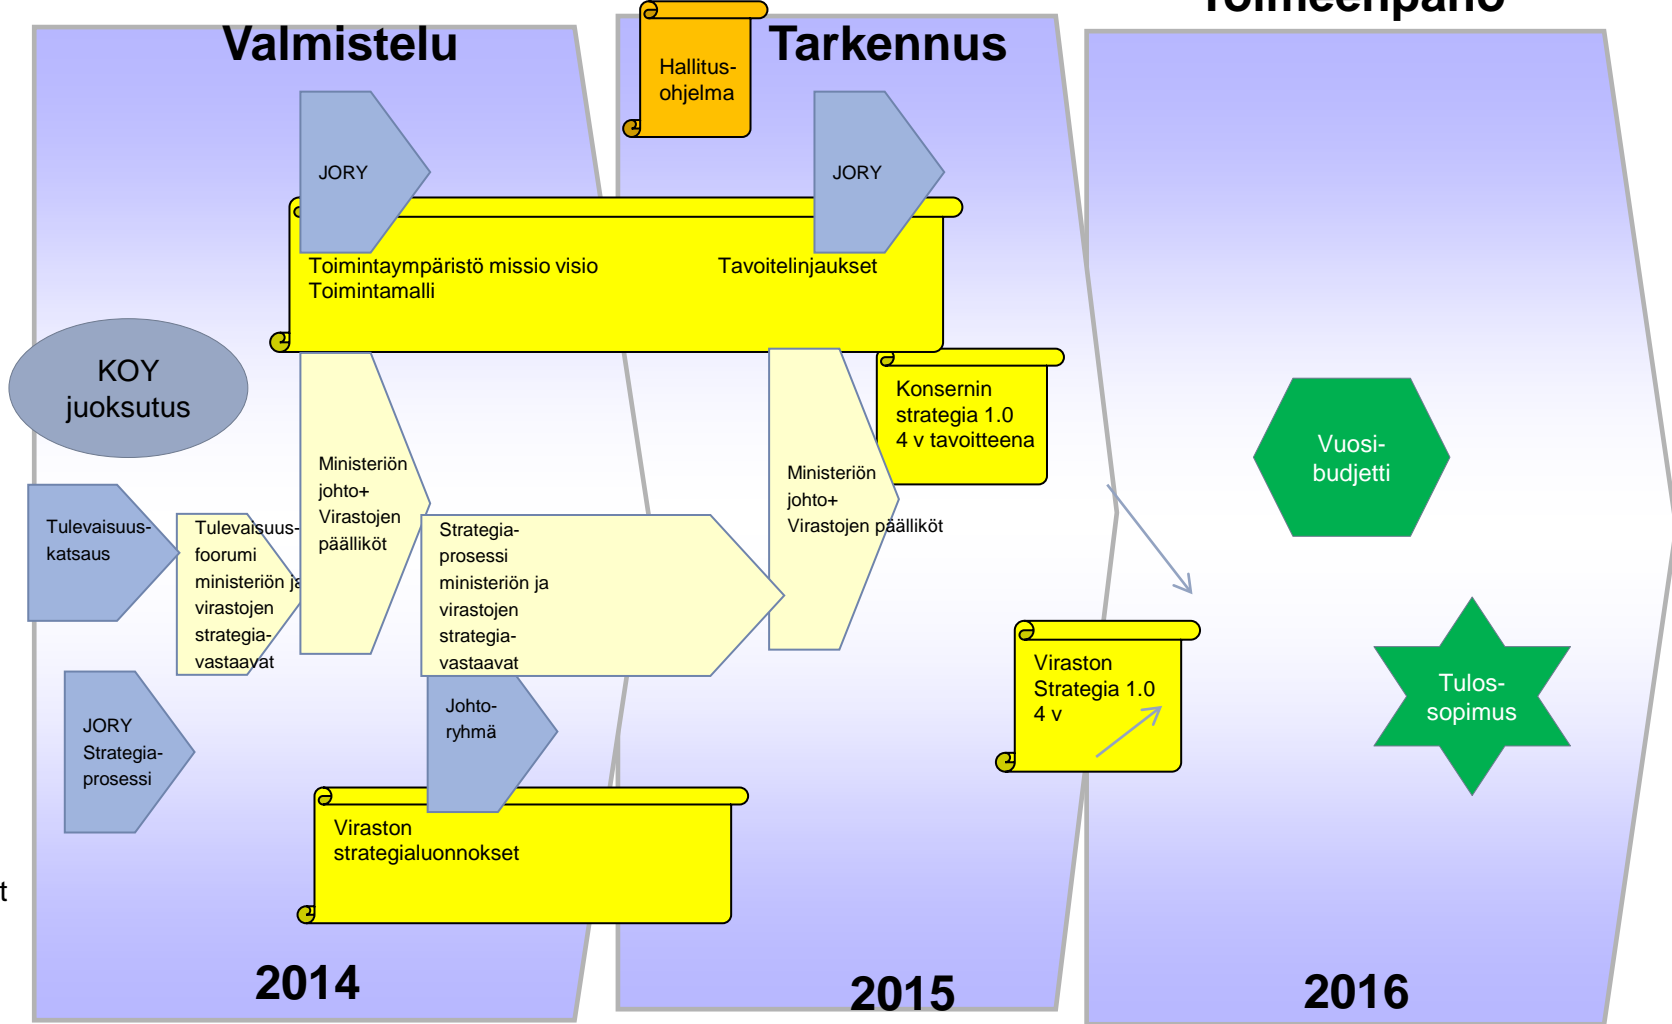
Valmistelu

Tarkennus

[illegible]

Hallitus-ohjelma

JORY

JORY

Toimintaympäristö missio visio
Toimintamalli

Tavoitelinjaukset

KOY juoksutus

Konsernin strategia 1.0
4 v tavoitteena

Ministeriön johto+
Virastojen päälliköt

Ministeriön johto+
Virastojen päälliköt

Vuosi-budjetti

Tulevaisuus-katsaus

Tulevaisuus-foorumi ministeriön ja virastojen strategia-vastaavat

Strategia-prosessi ministeriön ja virastojen strategia-vastaavat

Viraston Strategia 1.0
4 v

Tulos-sopimus

JORY Strategia-prosessi

Johto-ryhmä

Viraston strategialuonnokset

t

2014

2015

2016